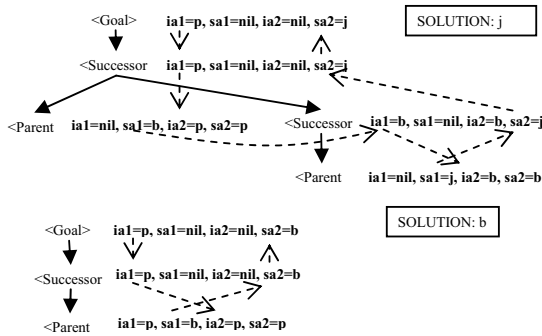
<Goal> ia1=p, sa1=nil, ia2=nil, sa2=j

SOLUTION: j

<Successor ia1=p, sa1=nil, ia2=nil, sa2=j

<Parent ia1=nil, sa1=b, ia2=p, sa2=p

<Successor ia1=b, sa1=nil, ia2=b, sa2=j

<Parent ia1=nil, sa1=j, ia2=b, sa2=b

<Goal> ia1=p, sa1=nil, ia2=nil, sa2=b

SOLUTION: b

<Successor ia1=p, sa1=nil, ia2=nil, sa2=b

<Parent ia1=p, sa1=b, ia2=p, sa2=p